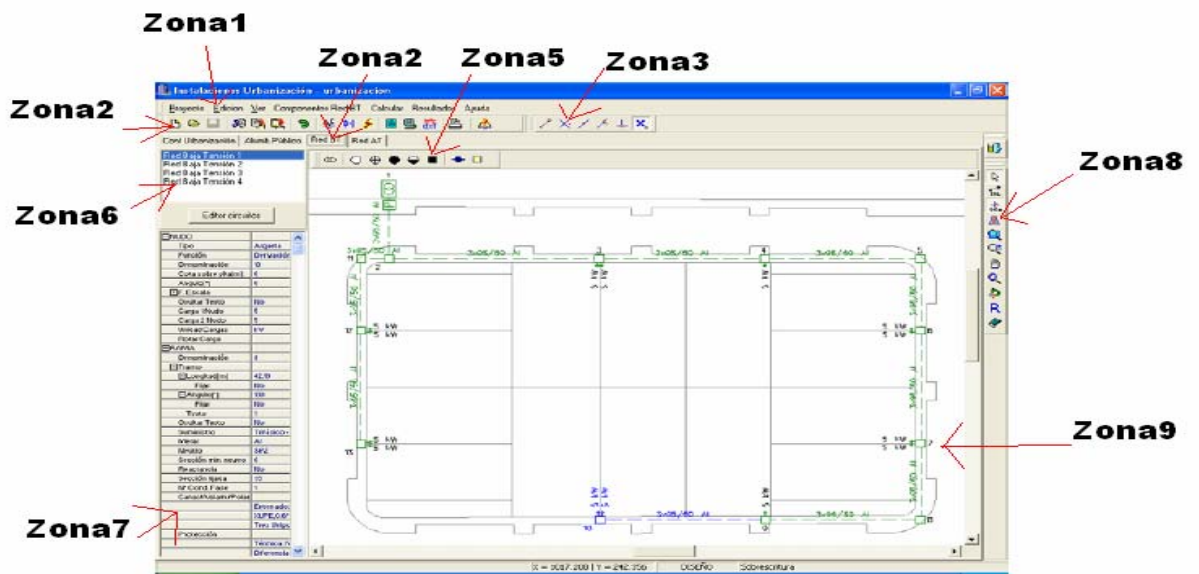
Zona1

Zona2

Zona5

Zona3

Zona2

Instalaciones Urbanización - urbanizacion

Proyecto Edicion Ver Componentes Red BT Calcular Resultados Ayuda

Conf. Urbanización Alumb. Público Red BT Red AT

Red Baja Tension 1
Red Baja Tension 2
Red Baja Tension 3
Red Baja Tension 4

Zona6

Editor circuitos

Zona8

NUDO
Tipo Acometida
Función Derivación
Denominación 0
Cota sobre plano(m) 0
Angulo(°) 0
Escala
Ocultar Texto No
Carga 1Nudo 5
Carga 2 Nudo 5
kW/kva/Cargas kW
Rotar Carga
TRAMO
Denominación 4
Tramo
Longitud(m) 42,9
Fijar No
Angulo(°) 180
Fijar No
Texto 1
Ocultar Texto No
Suministro Trifásico
Metal Al
Neutro 3F2
Sección min neutro 4
Reserva No
Sección fijada 10
Nº Cond Fase 1
Canal/Aislam/Polar
Enterrado
XLPE,0,6/1
Tres Unip.
Protección
Térmica
Diferencial

Zona9

3x95/50 Al
3x95/50 Al
3x95/50 Al

Zona7

X = 5087.200 | Y = 242.356 DISEÑO Sobrescritura